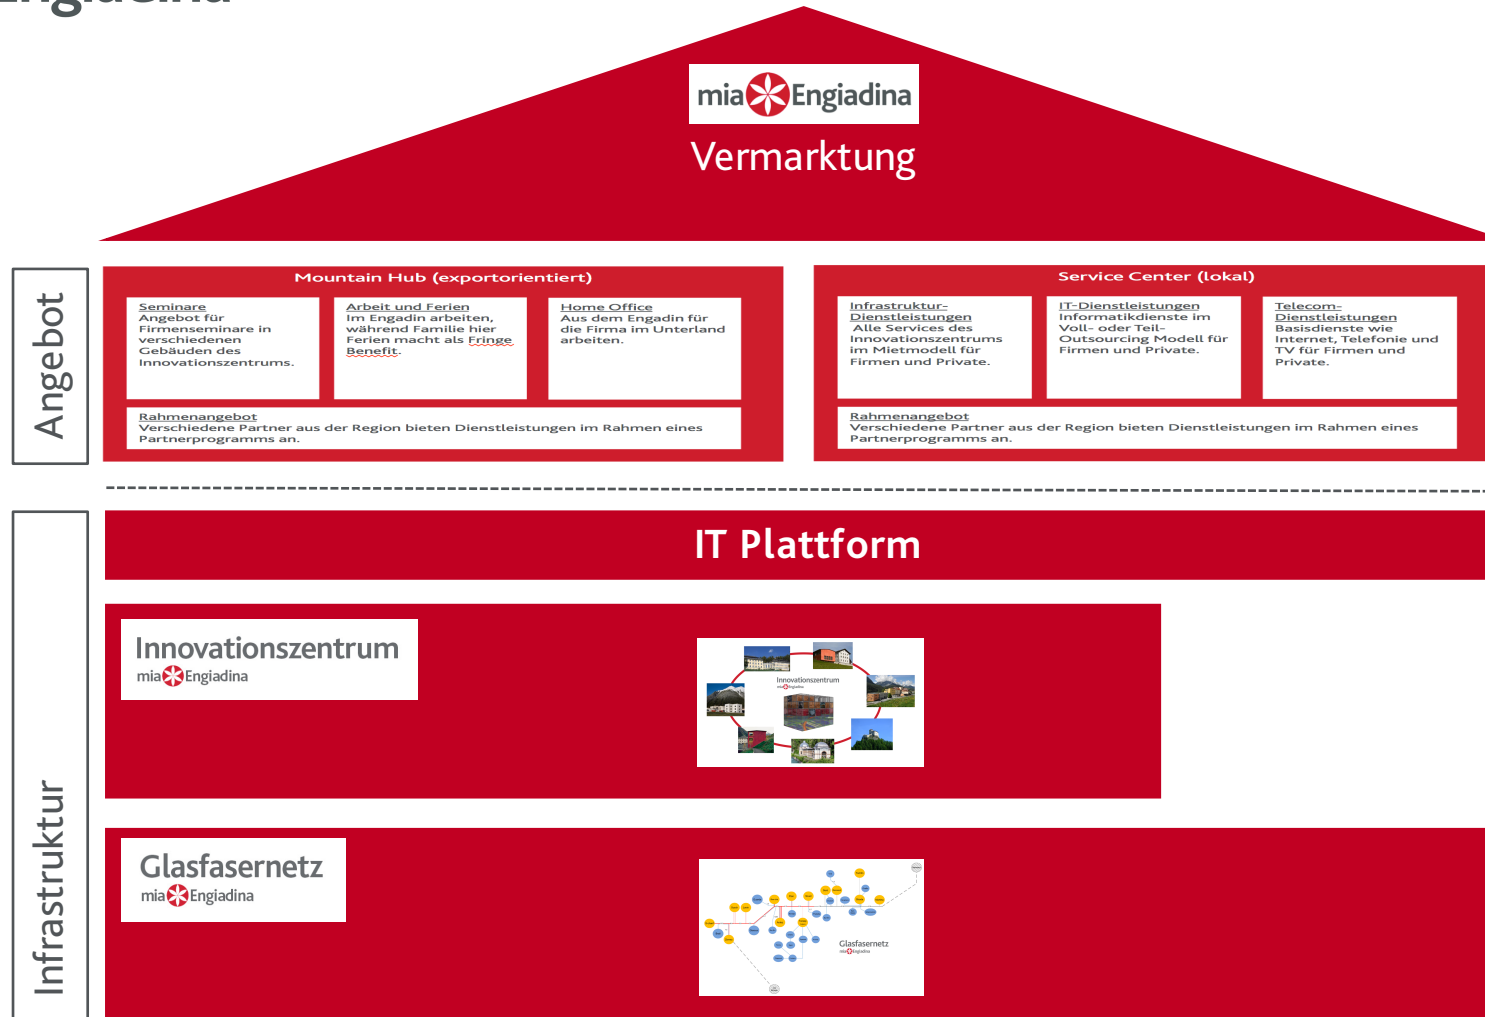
mia Engiadina
Vermarktung

Angebot

Mountain Hub (exportorientiert)

Seminare
Angebot für Firmenseminare in verschiedenen Gebäuden des Innovationszentrums.

Arbeit und Ferien
Im Engadin arbeiten, während Familie hier Ferien macht als Fringe Benefit.

Home Office
Aus dem Engadin für die Firma im Unterland arbeiten.

Rahmenangebot
Verschiedene Partner aus der Region bieten Dienstleistungen im Rahmen eines Partnerprogramms an.

Service Center (lokal)

Infrastruktur-Dienstleistungen
Alle Services des Innovationszentrums im Mietmodell für Firmen und Private.

IT-Dienstleistungen
Informatikdienste im Voll- oder Teil-Outsourcing Modell für Firmen und Private.

Telecom-Dienstleistungen
Basisdienste wie Internet, Telefonie und TV für Firmen und Private.

Rahmenangebot
Verschiedene Partner aus der Region bieten Dienstleistungen im Rahmen eines Partnerprogramms an.

Infrastruktur

IT Plattform

Innovationszentrum
mia Engiadina

Innovationszentrum
mia Engiadina

Glasfasernetz
mia Engiadina

Glasfasernetz
mia Engiadina